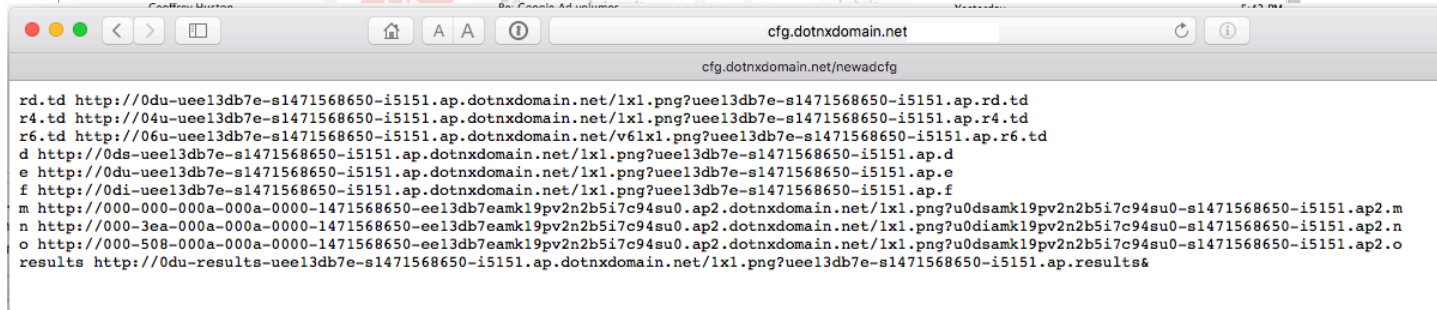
Geoffrey Huston
Re: Google Ad volumes
Yesterday
5:42 PM

A A
cfg.dotnxdomain.net
cfg.dotnxdomain.net/newadcfg

rd.td http://0du-uee13db7e-s1471568650-i5151.ap.dotnxdomain.net/1x1.png?uee13db7e-s1471568650-i5151.ap.rd.td
r4.td http://04u-uee13db7e-s1471568650-i5151.ap.dotnxdomain.net/1x1.png?uee13db7e-s1471568650-i5151.ap.r4.td
r6.td http://06u-uee13db7e-s1471568650-i5151.ap.dotnxdomain.net/v61x1.png?uee13db7e-s1471568650-i5151.ap.r6.td
d http://0ds-uee13db7e-s1471568650-i5151.ap.dotnxdomain.net/1x1.png?uee13db7e-s1471568650-i5151.ap.d
e http://0du-uee13db7e-s1471568650-i5151.ap.dotnxdomain.net/1x1.png?uee13db7e-s1471568650-i5151.ap.e
f http://0di-uee13db7e-s1471568650-i5151.ap.dotnxdomain.net/1x1.png?uee13db7e-s1471568650-i5151.ap.f
m http://000-000-000a-000a-0000-1471568650-ee13db7eamk19pv2n2b5i7c94su0.ap2.dotnxdomain.net/1x1.png?u0dsamk19pv2n2b5i7c94su0-s1471568650-i5151.ap2.m
n http://000-3ea-000a-000a-0000-1471568650-ee13db7eamk19pv2n2b5i7c94su0.ap2.dotnxdomain.net/1x1.png?u0diamk19pv2n2b5i7c94su0-s1471568650-i5151.ap2.n
o http://000-508-000a-000a-0000-1471568650-ee13db7eamk19pv2n2b5i7c94su0.ap2.dotnxdomain.net/1x1.png?u0dsamk19pv2n2b5i7c94su0-s1471568650-i5151.ap2.o
results http://0du-results-uee13db7e-s1471568650-i5151.ap.dotnxdomain.net/1x1.png?uee13db7e-s1471568650-i5151.ap.results&